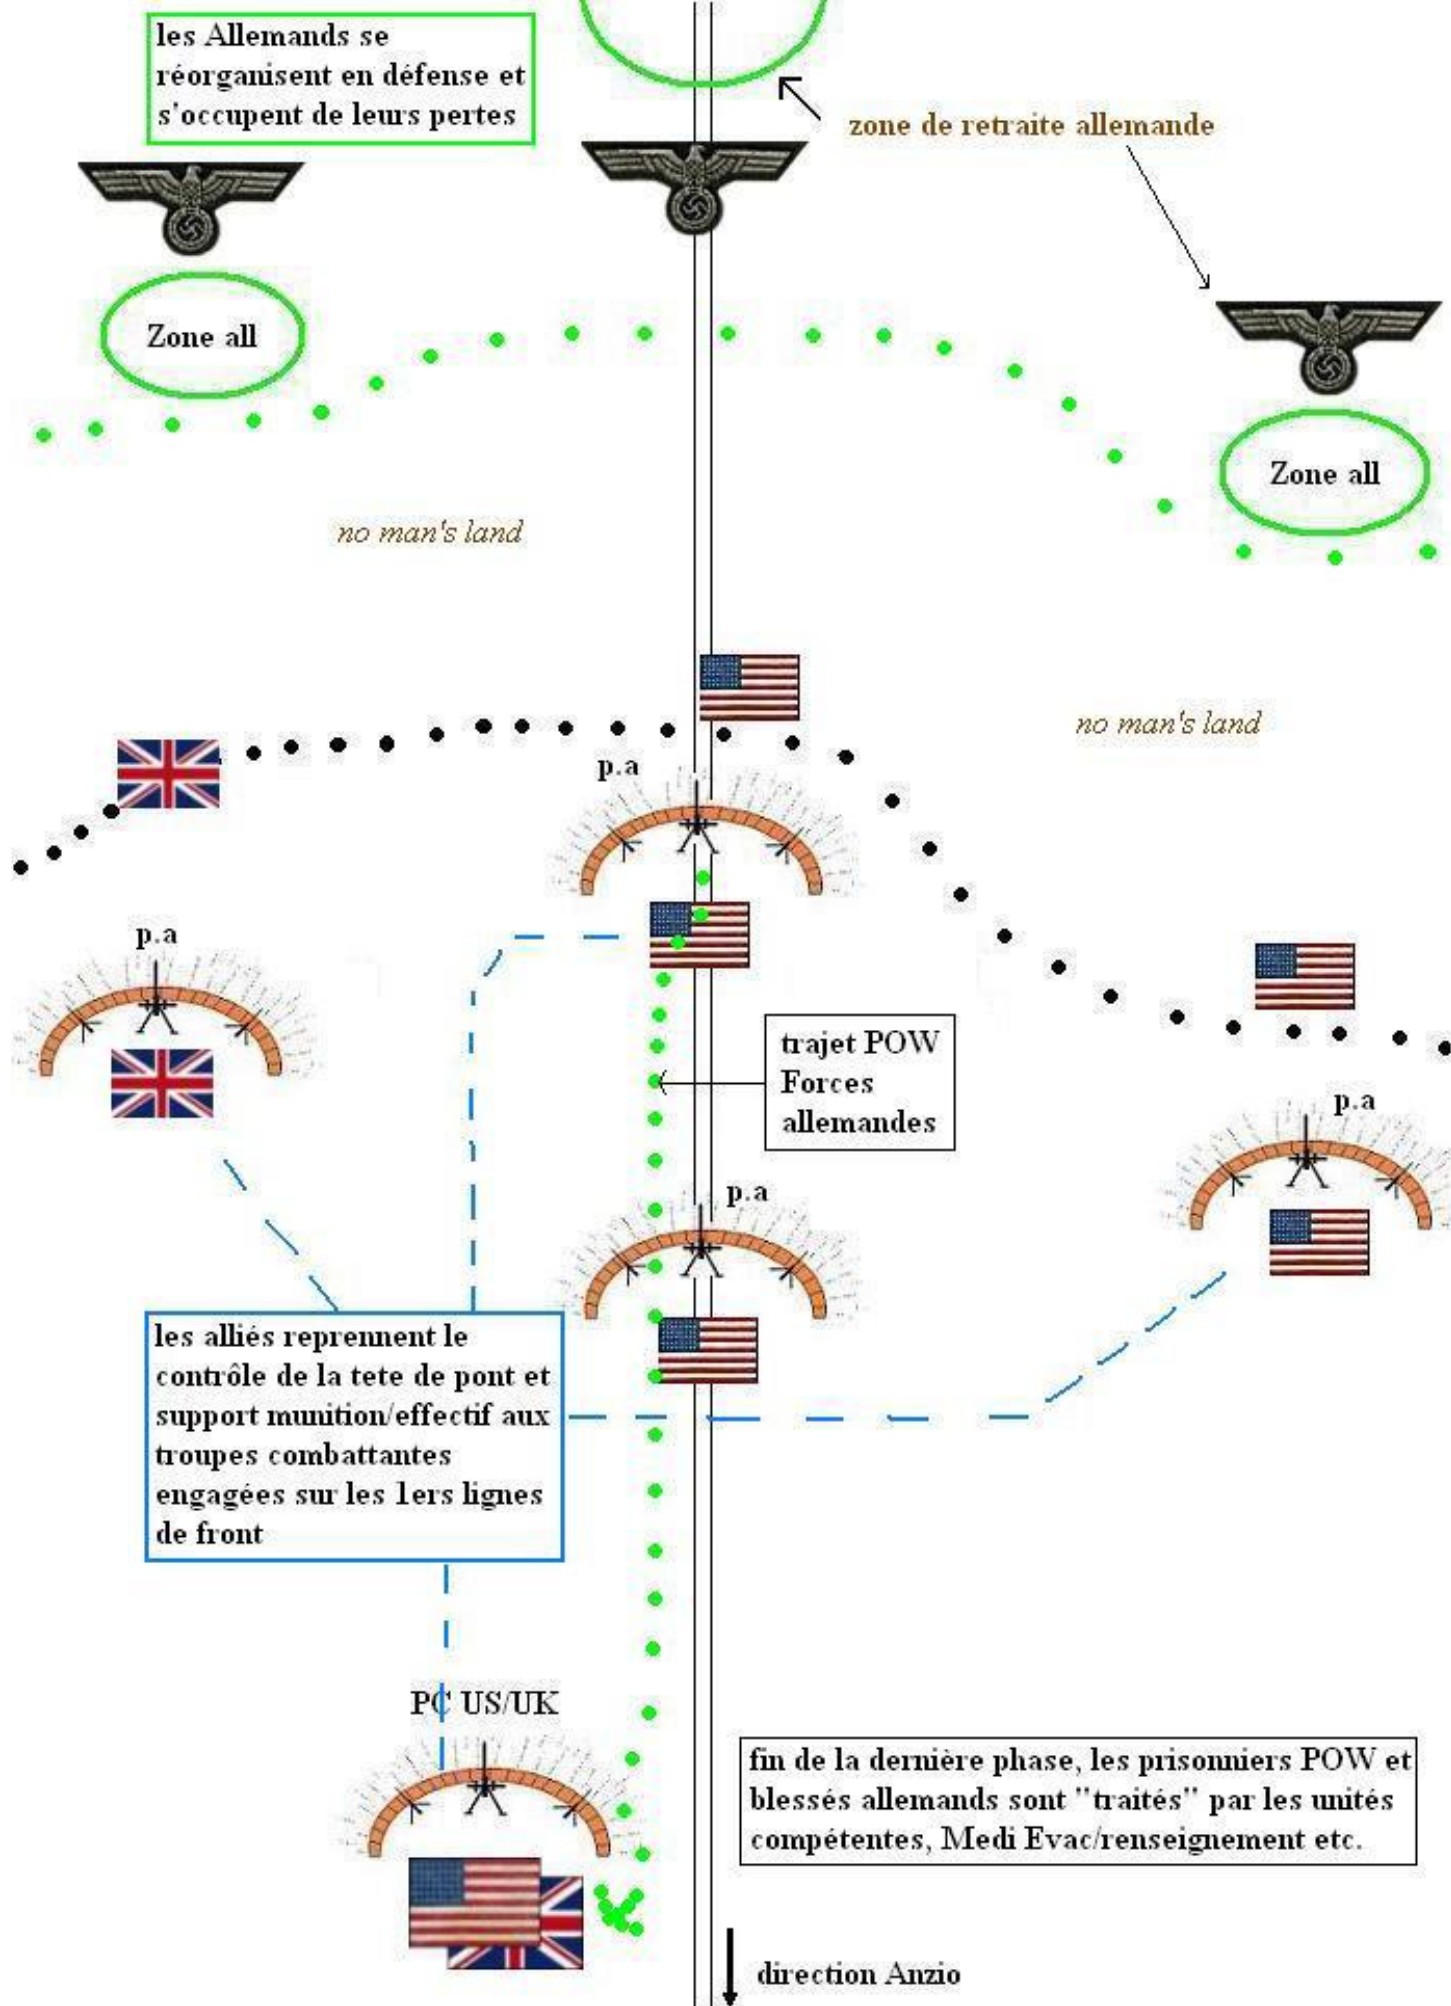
les Allemands se réorganisent en défense et s'occupent de leurs pertes

zone de retraite allemande

Zone all

Zone all

no man's land

no man's land

p.a

p.a

trajet POW Forces allemandes

p.a

p.a

les alliés reprennent le contrôle de la tete de pont et support munition/effectif aux troupes combattantes engagées sur les 1ers lignes de front

PC US/UK

fin de la dernière phase, les prisonniers POW et blessés allemands sont "traités" par les unités compétentes, Medi Evac/renseignement etc.

direction Anzio